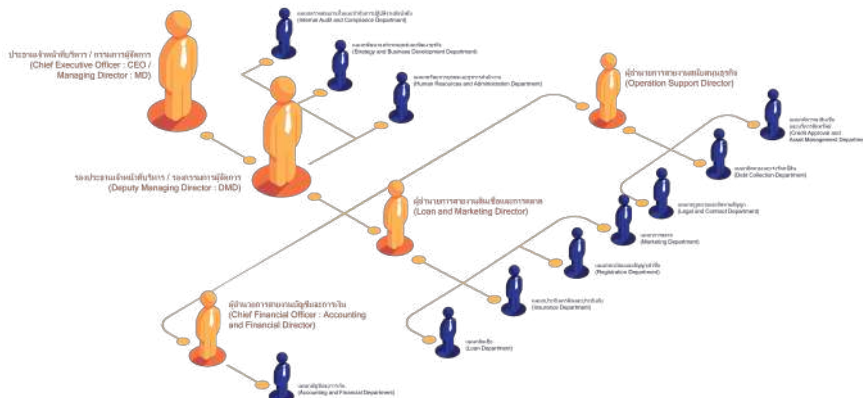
ประธานเจ้าหน้าที่บริหาร / กรรมการผู้จัดการ
(Chief Executive Officer : CEO / Managing Director : MD)

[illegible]
(Internal Audit and Compliance Department)

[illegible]
(Strategy and Business Development Department)

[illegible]
(Human Resources and Administration Department)

รองประธานเจ้าหน้าที่บริหาร / รองกรรมการผู้จัดการ
(Deputy Managing Director : DMD)

ผู้อำนวยการสายงานสนับสนุนธุรกิจ
(Operation Support Director)

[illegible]
(Credit Approval and Asset Management Department)

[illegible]
(Debt Collection Department)

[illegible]
(Legal and Contract Department)

ผู้อำนวยการสายงานสินเชื่อและการตลาด
(Loan and Marketing Director)

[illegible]
(Marketing Department)

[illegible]
(Registration Department)

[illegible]
(Insurance Department)

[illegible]
(Loan Department)

ผู้อำนวยการสายงานบัญชีและการเงิน
(Chief Financial Officer : Accounting and Financial Director)

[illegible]
(Accounting and Financial Department)